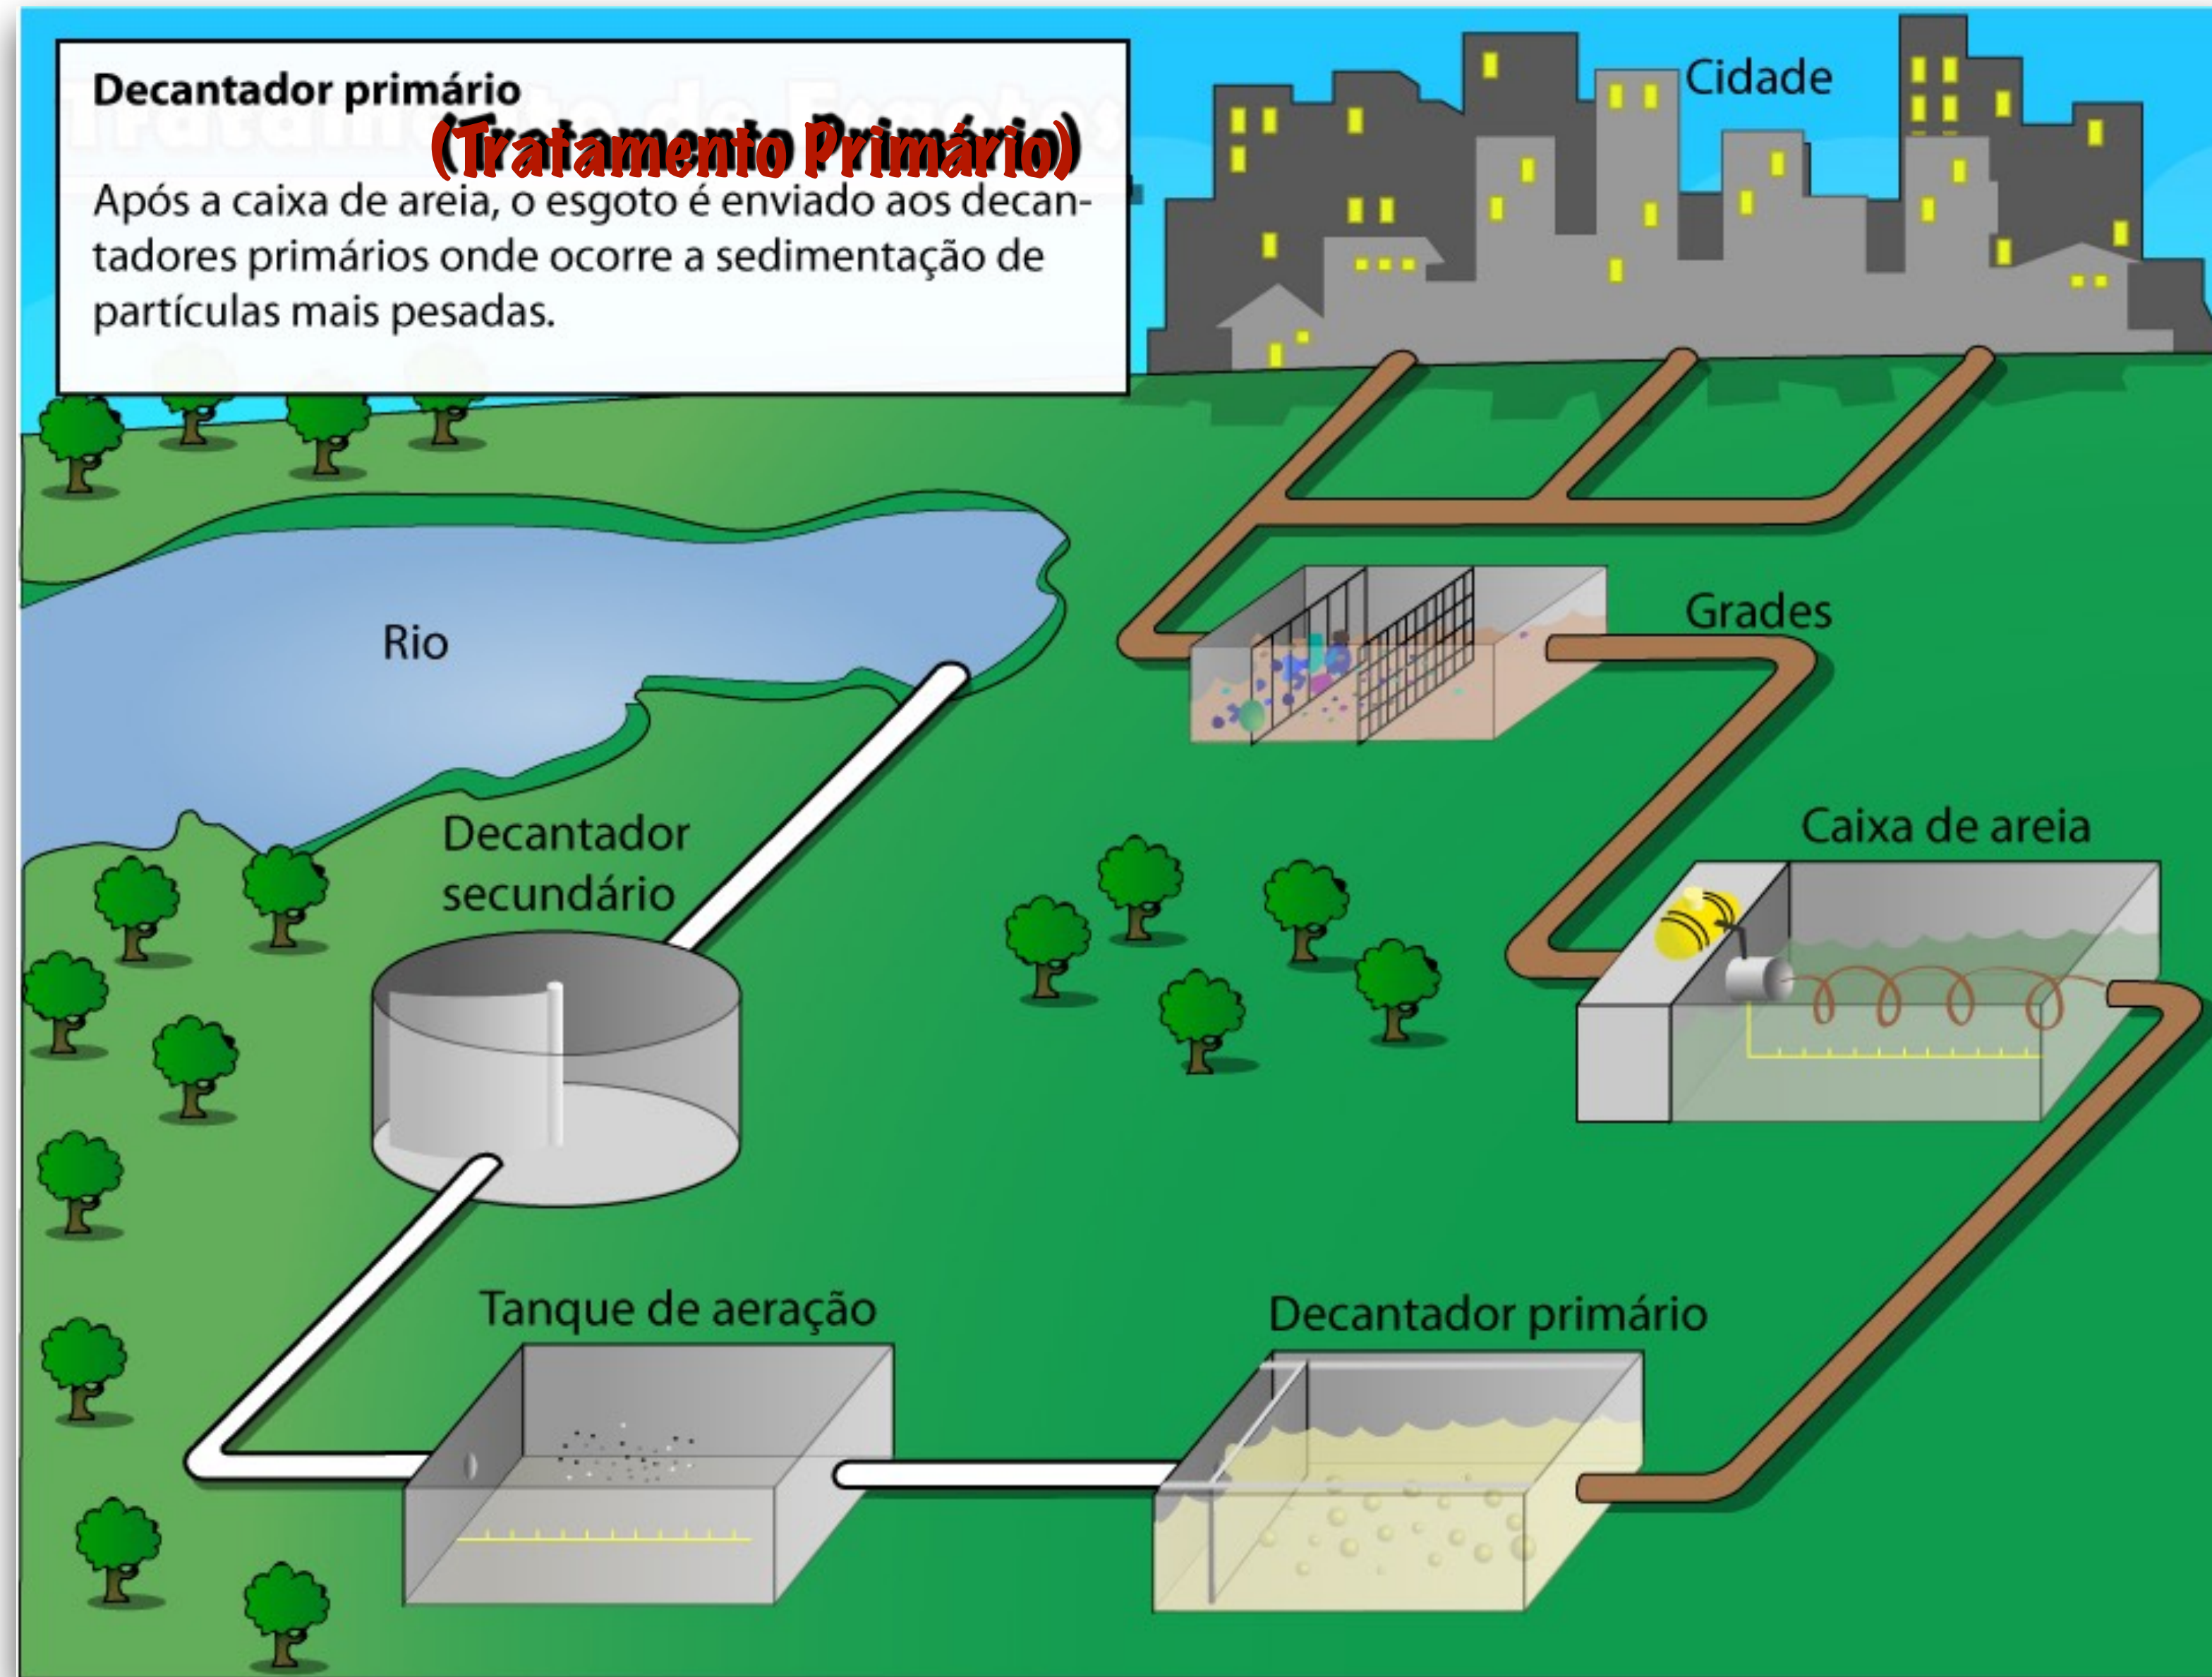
Decantador primário

(Tratamento Primário)

Após a caixa de areia, o esgoto é enviado aos decantadores primários onde ocorre a sedimentação de partículas mais pesadas.

Cidade

Grades

Rio

Caixa de areia

Decantador secundário

Tanque de aeração

Decantador primário